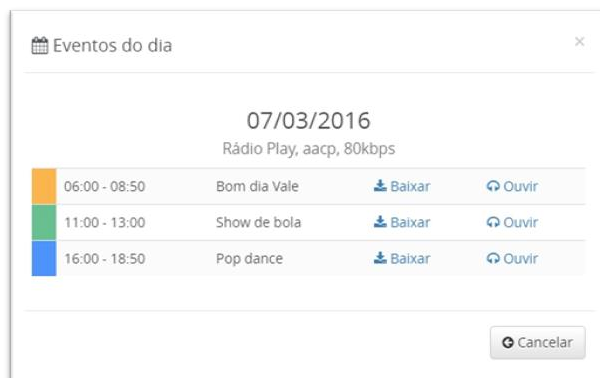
Eventos do dia

×

07/03/2016

Rádio Play, aacp, 80kbps

| | | | |
|---|---|---|---|
| 06:00 - 08:50 | Bom dia Vale | Baixar | Ouvir |
| 11:00 - 13:00 | Show de bola | Baixar | Ouvir |
| 16:00 - 18:50 | Pop dance | Baixar | Ouvir |

Cancelar